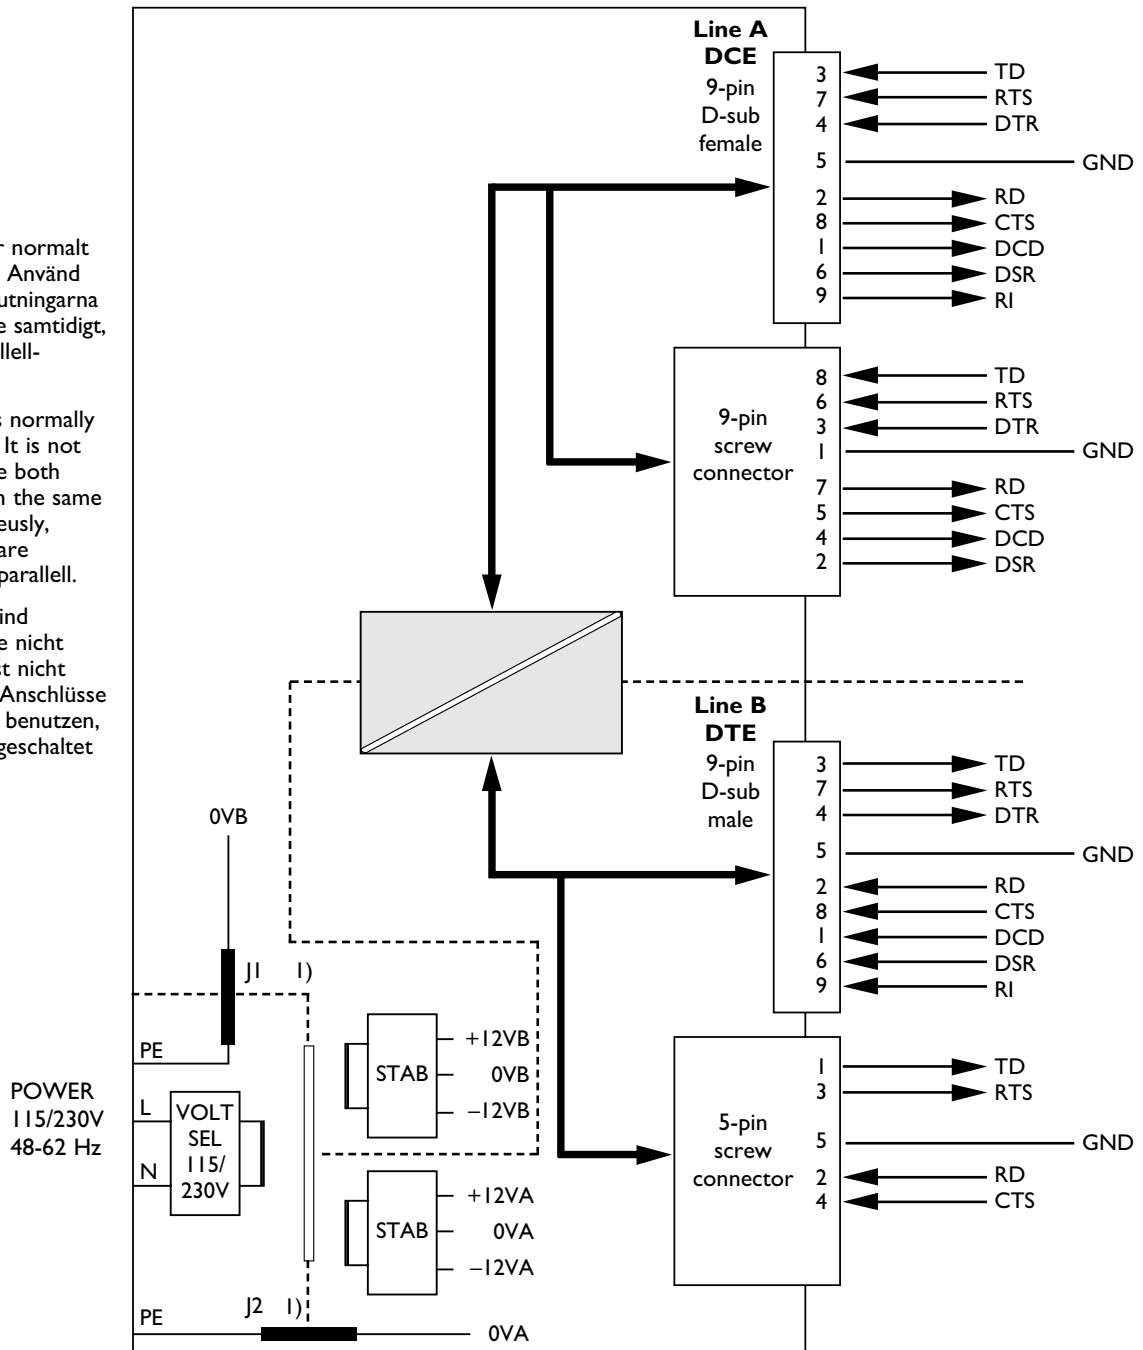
r normalt
Använd
utningarna
e samtidigt,
llell-

s normally
It is not
e both
n the same
eusly,
are
parallell.

ind
e nicht
t nicht
Anschlüsse
benutzen,
geschaltet

Line A
DCE
9-pin
D-sub
female

3 TD
7 RTS
4 DTR
5 GND
2 RD
8 CTS
1 DCD
6 DSR
9 RI

9-pin
screw
connector

8 TD
6 RTS
3 DTR
1 GND
7 RD
5 CTS
4 DCD
2 DSR

Line B
DTE
9-pin
D-sub
male

3 TD
7 RTS
4 DTR
5 GND
2 RD
8 CTS
1 DCD
6 DSR
9 RI

0VB

J1 1)

PE

POWER
115/230V
48-62 Hz

L
N

VOLT
SEL
115/
230V

STAB
+12VB
0VB
−12VB

STAB
+12VA
0VA
−12VA

5-pin
screw
connector

1 TD
3 RTS
5 GND
2 RD
4 CTS

PE
J2 1)
0VA